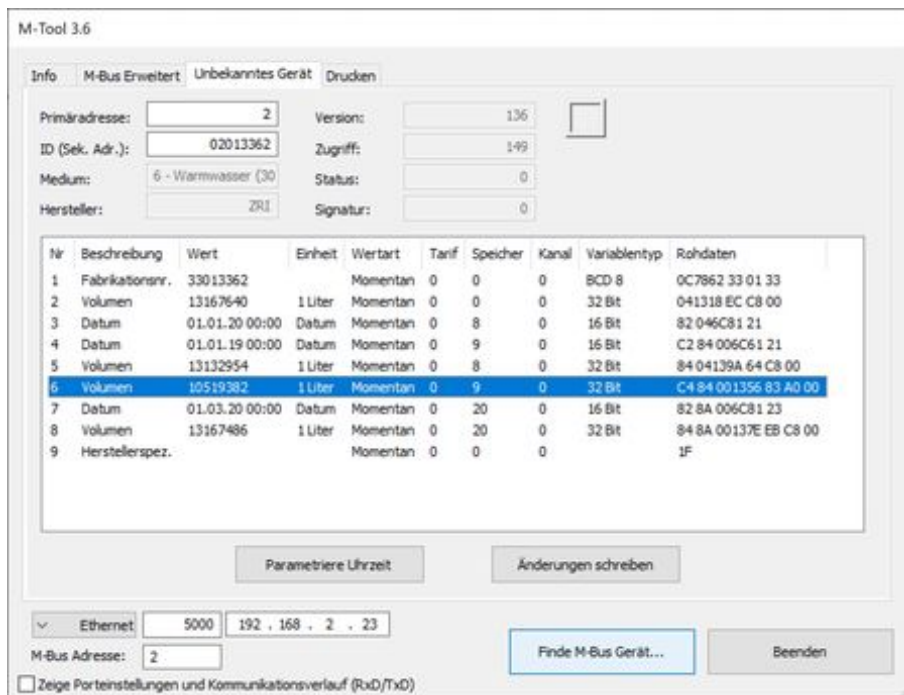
M-Tool 3.6

Info | M-Bus Erweitert | Unbekanntes Gerät | Drucken

Primäradresse: 2
ID (Sek. Adr.): 02013362
Medium: 6 - Warmwasser (30
Hersteller: ZRI

Version: 136
Zugriff: 149
Status: 0
Signatur: 0

| Nr | Beschreibung | Wert | Einheit | Wertart | Tarif | Speicher | Kanal | Variablentyp | Rohdaten |
|---|---|---|---|---|---|---|---|---|---|
| 1 | Fabrikationsnr. | 33013362 | | Momentan | 0 | 0 | 0 | BCD 8 | 0C7862 33 01 33 |
| 2 | Volumen | 13167640 | 1 Liter | Momentan | 0 | 0 | 0 | 32 Bit | 041318 EC C8 00 |
| 3 | Datum | 01.01.20 00:00 | Datum | Momentan | 0 | 8 | 0 | 16 Bit | 82 046C81 21 |
| 4 | Datum | 01.01.19 00:00 | Datum | Momentan | 0 | 9 | 0 | 16 Bit | C2 84 006C61 21 |
| 5 | Volumen | 13132954 | 1 Liter | Momentan | 0 | 8 | 0 | 32 Bit | 84 04139A 64 C8 00 |
| 6 | Volumen | 10519382 | 1 Liter | Momentan | 0 | 9 | 0 | 32 Bit | C4 84 001356 83 A0 00 |
| 7 | Datum | 01.03.20 00:00 | Datum | Momentan | 0 | 20 | 0 | 16 Bit | 82 8A 006C81 23 |
| 8 | Volumen | 13167486 | 1 Liter | Momentan | 0 | 20 | 0 | 32 Bit | 84 8A 00137E EB C8 00 |
| 9 | Herstellerspez. | | | Momentan | 0 | 0 | 0 | | 1F |

Parametriere Uhrzeit | Änderungen schreiben

Ethernet | 5000 | 192 . 168 . 2 . 23
M-Bus Adresse: 2

Finde M-Bus Gerät... | Beenden

Zeige Porteinstellungen und Kommunikationsverlauf (RxD/TxD)